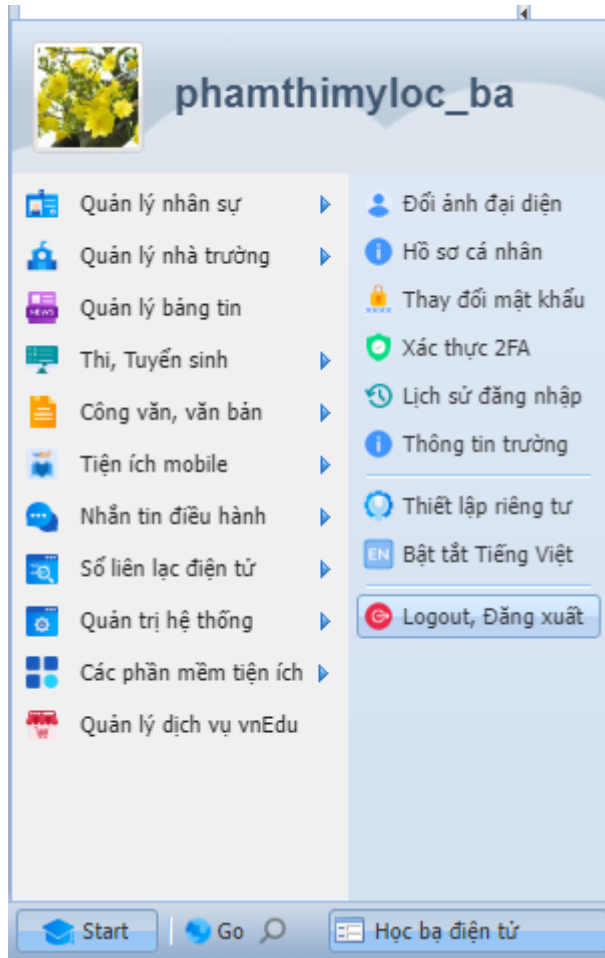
phamthimyloc_ba

Quản lý nhân sự
Quản lý nhà trường
NEWS
Quản lý bảng tin
Thi, Tuyển sinh
Công văn, văn bản
Tiện ích mobile
Nhắn tin điều hành
Sổ liên lạc điện tử
Quản trị hệ thống
Các phần mềm tiện ích
Quản lý dịch vụ vnEdu

Đổi ảnh đại diện
Hồ sơ cá nhân
Thay đổi mật khẩu
Xác thực 2FA
Lịch sử đăng nhập
Thông tin trường
Thiết lập riêng tư
EN
Bật tắt Tiếng Việt
Logout, Đăng xuất

Start
Go
Học bạ điện tử